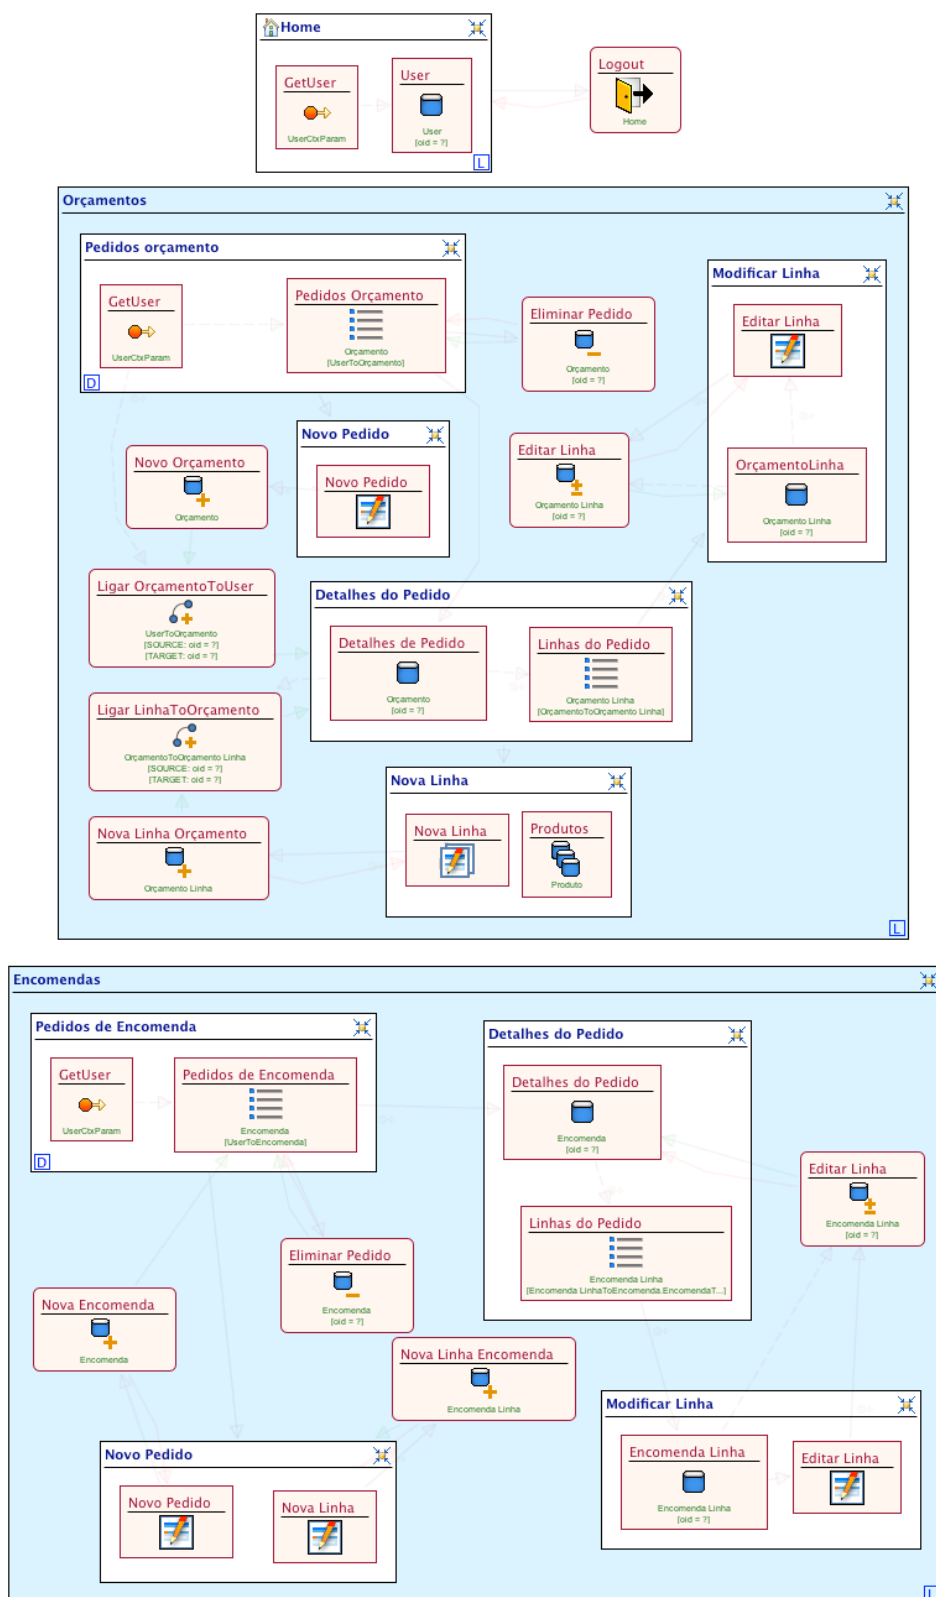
Home

GetUser
UserCtxParam

User
User
[oid = ?]

L

Logout
Home

Orçamentos

Pedidos orçamento

GetUser
UserCtxParam

Pedidos Orçamento
Orçamento
[UserToOrçamento]

D

Eliminar Pedido
Orçamento
[oid = ?]

Modificar Linha

Editar Linha

OrçamentoLinha
Orçamento Linha
[oid = ?]

Novo Orçamento
Orçamento

Novo Pedido

Novo Pedido

Editar Linha
Orçamento Linha
[oid = ?]

Ligar OrçamentoToUser
UserToOrçamento
[SOURCE: oid = ?]
[TARGET: oid = ?]

Detalhes do Pedido

Detalhes de Pedido
Orçamento
[oid = ?]

Linhas do Pedido
Orçamento Linha
[OrçamentoToOrçamento Linha]

Ligar LinhaToOrçamento
OrçamentoToOrçamento Linha
[SOURCE: oid = ?]
[TARGET: oid = ?]

Nova Linha

Nova Linha Orçamento
Orçamento Linha

Nova Linha

Produtos
Produto

L

Encomendas

Pedidos de Encomenda

GetUser
UserCtxParam

Pedidos de Encomenda
Encomenda
[UserToEncomenda]

D

Detalhes do Pedido

Detalhes do Pedido
Encomenda
[oid = ?]

Linhas do Pedido
Encomenda Linha
[Encomenda LinhaToEncomenda.EncomendaT...]

Editar Linha
Encomenda Linha
[oid = ?]

Eliminar Pedido
Encomenda
[oid = ?]

Nova Encomenda
Encomenda

Nova Linha Encomenda
Encomenda Linha

Modificar Linha

Encomenda Linha
Encomenda Linha
[oid = ?]

Editar Linha

Novo Pedido

Novo Pedido

Nova Linha